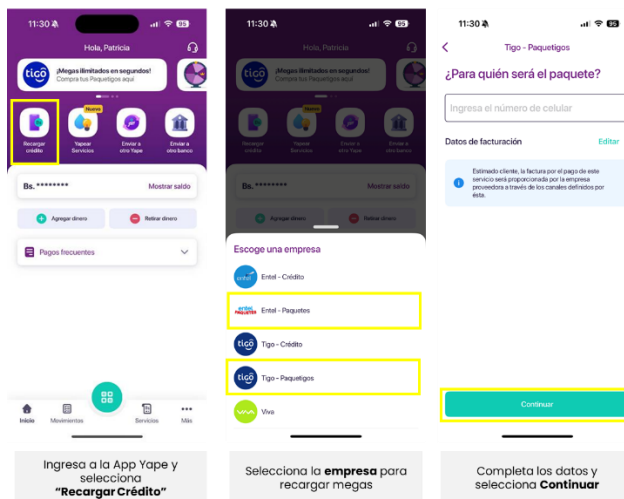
11:30 95

Hola, Patricia

tigo ¡Megas ilimitados en segundos! Compra tus Paquetigos aquí

Recargar crédito

Nuevo

Yapear Servicios

Enviar a otro Yape

Enviar a otro banco

Bs. ********

Mostrar saldo

Agregar dinero

Retirar dinero

Pagos frecuentes

Inicio

Movimientos

Servicios

Más

Ingresa a la App Yape y selecciona **"Recargar Crédito"**

11:30 95

Hola, Patricia

tigo ¡Megas ilimitados en segundos! Compra tus Paquetigos aquí

Recargar crédito

Nuevo

Yapear Servicios

Enviar a otro Yape

Enviar a otro banco

Bs. ********

Mostrar saldo

Agregar dinero

Retirar dinero

Escoge una empresa

entel Entel - Crédito

entel PAQUETES Entel - Paquetes

tigo Tigo - Crédito

tigo Tigo - Paquetigos

Viva

Selecciona la **empresa** para recargar megas

11:30 95

Tigo - Paquetigos

¿Para quién será el paquete?

Ingresa el número de celular

Datos de facturación

Editar

Estimado cliente, la factura por el pago de este servicio será proporcionada por la empresa proveedora a través de los canales definidos por ésta.

Continuar

Completa los datos y selecciona **Continuar**